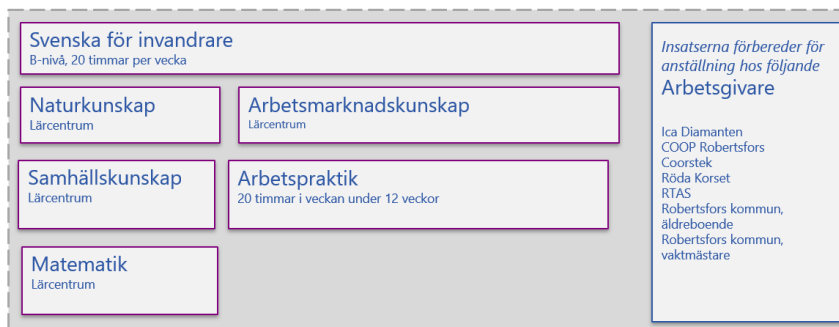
Svenska för invandrare
B-nivå, 20 timmar per vecka

Naturkunskap
Lärcentrum

Arbetsmarknadskunskap
Lärcentrum

Samhällskunskap
Lärcentrum

Arbetspraktik
20 timmar i veckan under 12 veckor

Matematik
Lärcentrum

Insatserna förbereder för anställning hos följande
Arbetsgivare

Ica Diamanten
COOP Robertsfors
Coorstek
Röda Korset
RTAS
Robertsfors kommun, äldreboende
Robertsfors kommun, vaktmästare